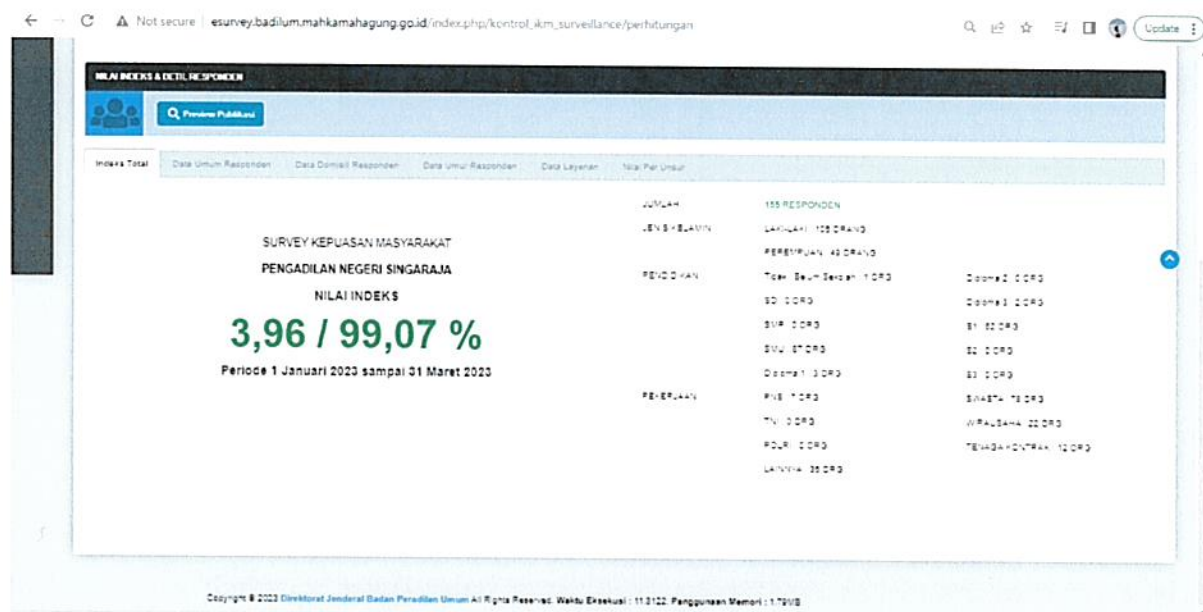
Not secure | esurvey.badilum.mahkamahagung.go.id/index.php/kontrol_ikm_surveillance/perhitungan

Update

NILAI INDEKS & DETIL RESPONDEN

Preview Publikasi

Indeks Total | Data Umum Responden | Data Domisili Responden | Data Umur Responden | Data Layanan | Nilai Per Unsur

SURVEY KEPUASAN MASYARAKAT

PENGADILAN NEGERI SINGARAJA

NILAI INDEKS

3,96 / 99,07 %

Periode 1 Januari 2023 sampai 31 Maret 2023

JUMLAH 155 RESPONDEN

JENIS KELAMIN LAKI-LAKI : 106 ORANG

PEREMPUAN : 49 ORANG

PENDIDIKAN Tidak / Belum Sekolah : 1 ORG | Diploma 2 : 0 ORG

SD : 0 ORG | Diploma 3 : 2 ORG

SMP : 0 ORG | S1 : 82 ORG

SMU : 67 ORG | S2 : 0 ORG

Diploma 1 : 3 ORG | S3 : 0 ORG

PEKERJAAN PNS : 7 ORG | SWASTA : 78 ORG

TNI : 0 ORG | WIRAUSAHA : 22 ORG

POLRI : 0 ORG | TENAGA KONTRAK : 12 ORG

LAINNYA : 35 ORG

Copyright © 2023 Direktorat Jenderal Badan Peradilan Umum All Rights Reserved. Waktu Eksekusi : 11.3122. Penggunaan Memori : 1.79MB